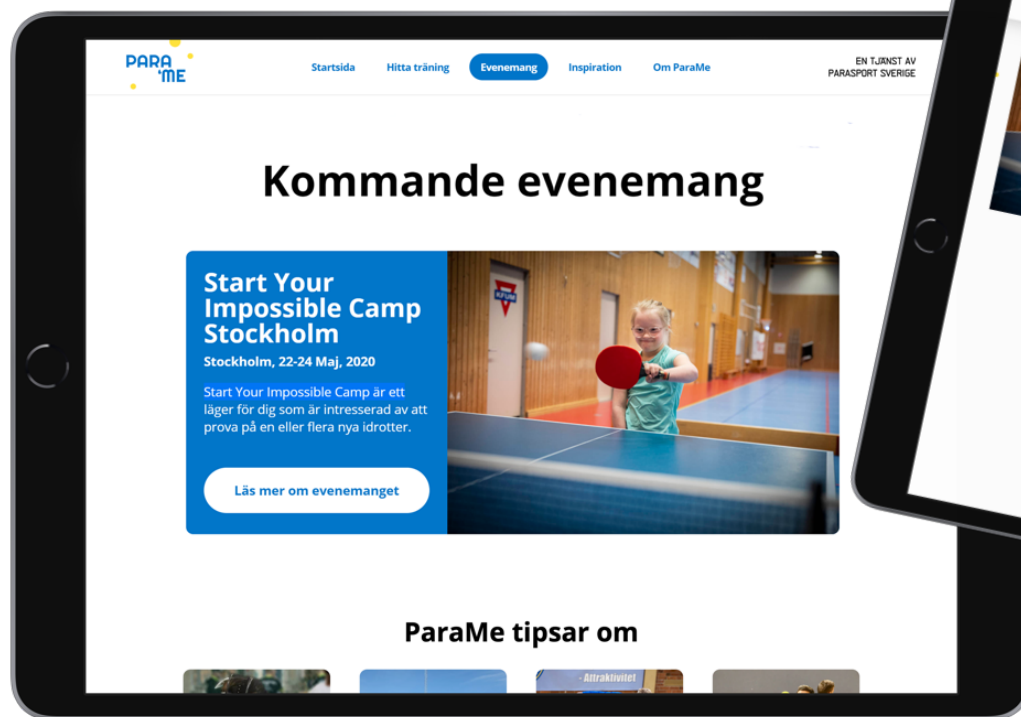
PARA 'ME

Startsida Hitta träning Evenemang Inspiration Om ParaMe

EN TJÄNST AV PARASPORT SVERIGE

Kommande evenemang

Start Your Impossible Camp Stockholm

Stockholm, 22-24 Maj, 2020

Start Your Impossible Camp är ett läger för dig som är intresserad av att prova på en eller flera nya idrotter.

Läs mer om evenemanget

KFUM

ParaMe tipsar om

- Attraktivitet